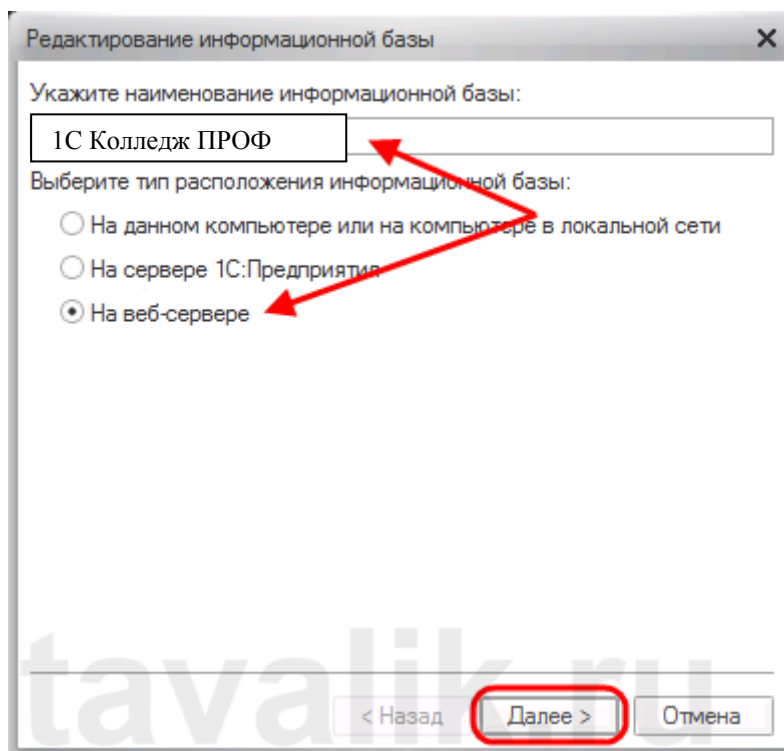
Редактирование информационной базы ✕

Укажите наименование информационной базы:

1С Колледж ПРОФ

Выберите тип расположения информационной базы:

На данном компьютере или на компьютере в локальной сети

На сервере 1С:Предприятия

На веб-сервере

tavalik.ru

< Назад Далее > Отмена